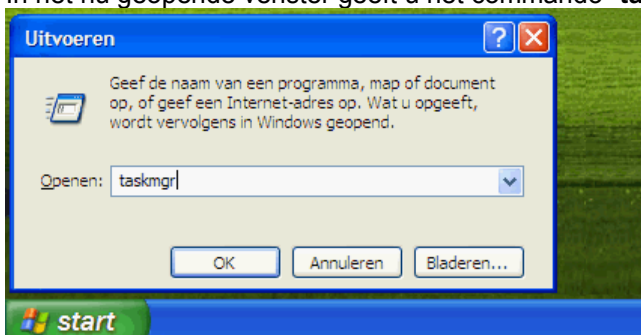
In het nu geopende venster geeft u het commando "ta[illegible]

Uitvoeren

?

Geef de naam van een programma, map of document op, of geef een Internet-adres op. Wat u opgeeft, wordt vervolgens in Windows geopend.

Openen: taskmgr

OK

Annuleren

Bladeren...

start